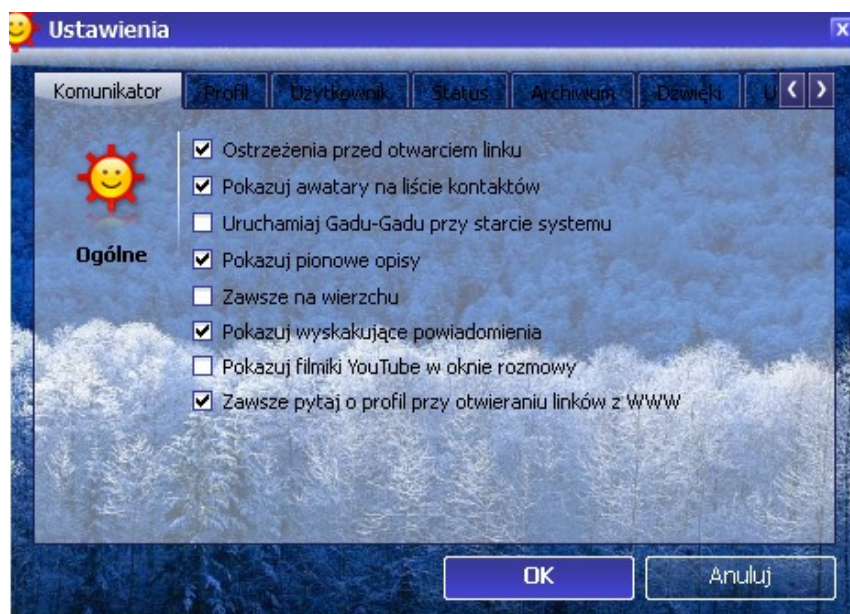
Ustawienia

Komunikator | Profil | Użytkownik | Status | Archiwum | Dźwięki | U

Ogólne

Ostrzeżenia przed otwarciem linku
Pokazuj awatary na liście kontaktów
Uruchamiaj Gadu-Gadu przy starcie systemu
Pokazuj pionowe opisy
Zawsze na wierzchu
Pokazuj wyskakujące powiadomienia
Pokazuj filmiki YouTube w oknie rozmowy
Zawsze pytaj o profil przy otwieraniu linków z WWW

OK
Anuluj